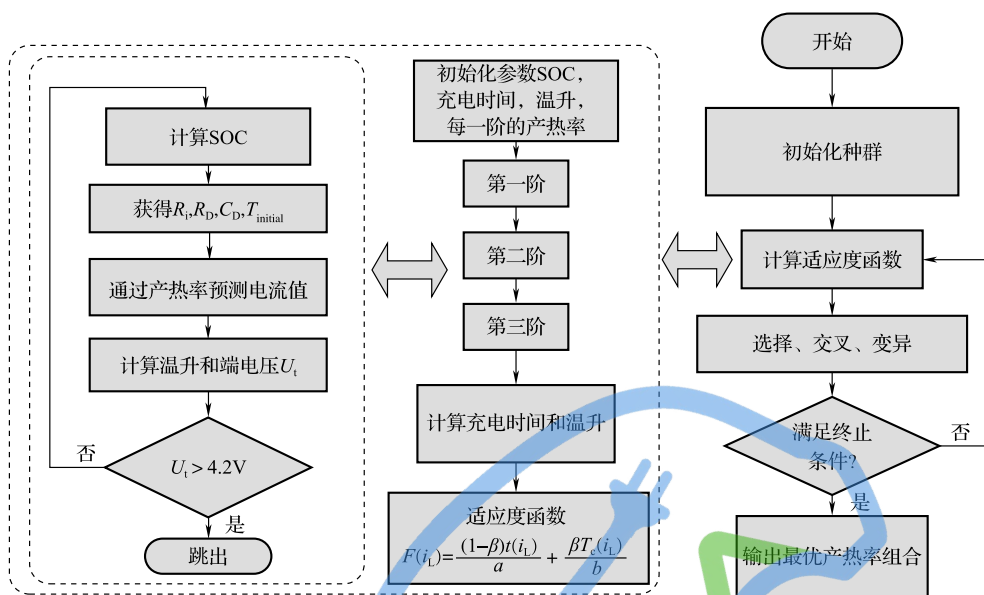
计算SOC

获得$R_i$,$R_D$,$C_D$,$T_{initial}$

通过产热率预测电流值

计算温升和端电压$U_t$

否

$U_t>4.2V$

是

跳出

初始化参数SOC，充电时间，温升，每一阶的产热率

第一阶

第二阶

第三阶

计算充电时间和温升

适应度函数
$F(i_L)=\frac{(1-\beta)t(i_L)}{a}+\frac{\beta T_c(i_L)}{b}$

开始

初始化种群

计算适应度函数

选择、交叉、变异

满足终止条件?

否

是

输出最优产热率组合